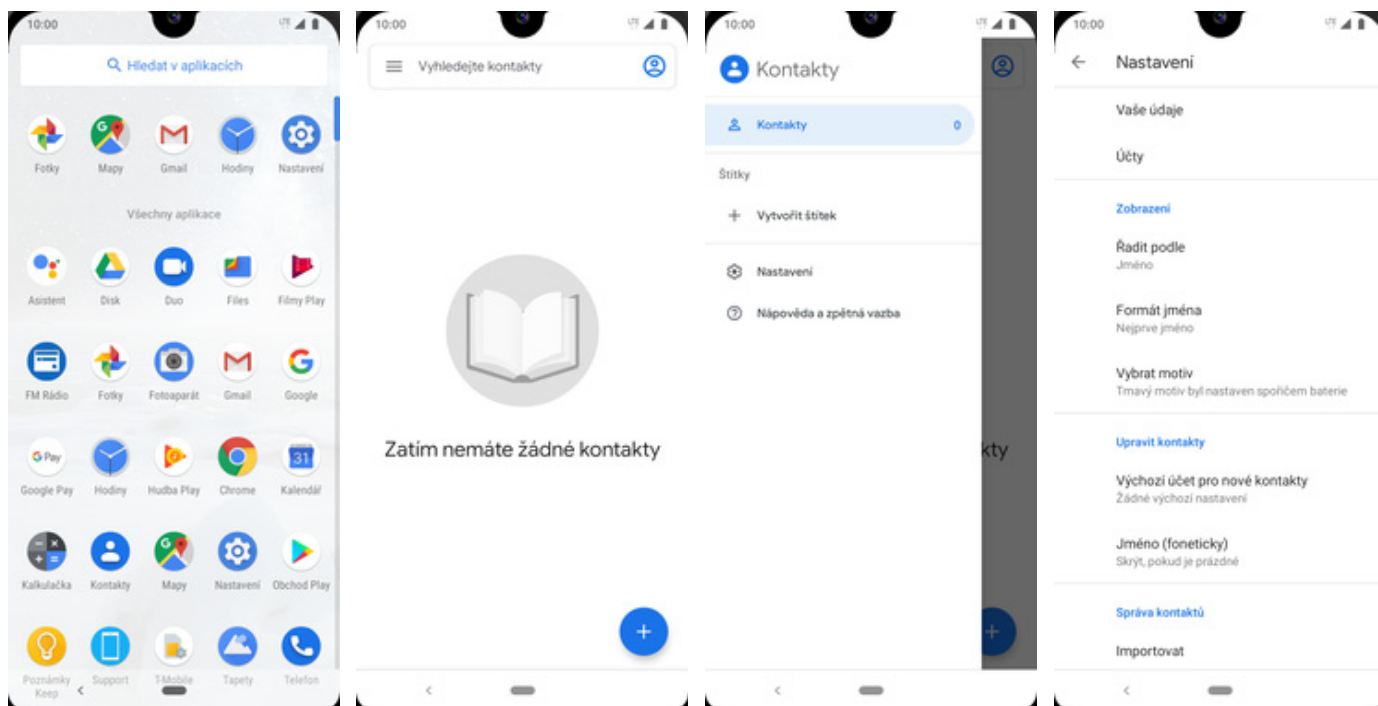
10:00

Hledat v aplikacích

Fotky
Mapy
Gmail
Hodiny
Nastavení

Všechny aplikace

Asistent
Disk
Duo
Files
Filmy Play

FM Rádio
Fotky
Fotoaparát
Gmail
Google

Google Pay
Hodiny
Hudba Play
Chrome
Kalendář

Kalkulačka
Kontakty
Mapy
Nastavení
Obchod Play

Poznámky Keep
Support
T-Mobile
Tapety
Telefon

10:00

Vyhledejte kontakty

Zatím nemáte žádné kontakty

+

10:00

Kontakty

Kontakty 0

Štítky

Vytvořit štítek

Nastavení

Nápověda a zpětná vazba

kty

10:00

Nastavení

Vaše údaje

Účty

Zobrazení

Řadit podle
Jméno

Formát jména
Nejprve jméno

Vybrat motiv
Tmavý motiv byl nastaven spořičem baterie

Upravit kontakty

Výchozí účet pro nové kontakty
Žádné výchozí nastavení

Jméno (foneticky)
Skrýt, pokud je prázdné

Správa kontaktů

Importovat